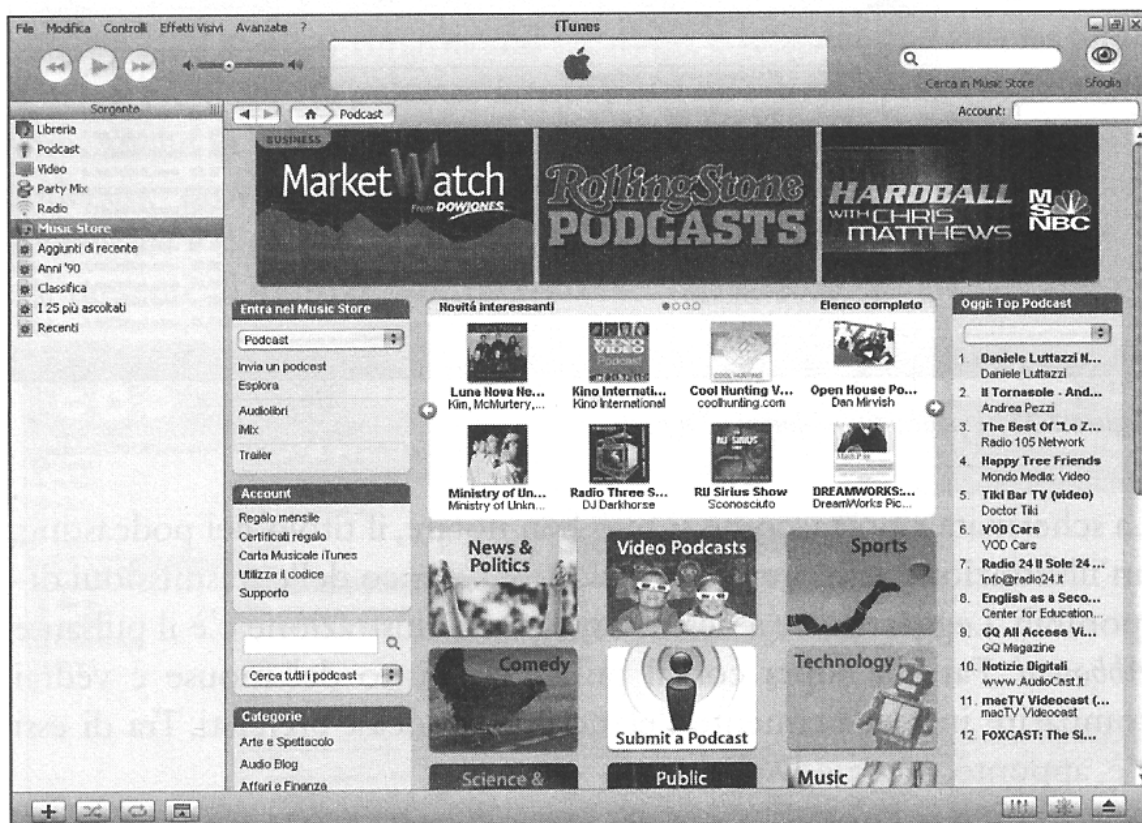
File Modifica Controlli Effetti Visivi Avanzate ?

iTunes

Cerca in Music Store

Sfoglia

Sorgente

Libreria
Podcast
Video
Party Mix
Radio
Music Store
Aggiunti di recente
Anni '90
Classifica
I 25 più ascoltati
Recenti

Podcast

Account:

BUSINESS

MarketWatch From DOWJONES

RollingStone PODCASTS

HARDBALL WITH CHRIS MATTHEWS MSNBC

Entra nel Music Store

Podcast

Invia un podcast
Esplora

Audiolibri
iMix

Trailer

Account

Regalo mensile
Certificati regalo
Carta Musicale iTunes
Utilizza il codice
Supporto

Cerca tutti i podcast

Categorie

Arte e Spettacolo
Audio Blog
Affari e Finanza

Novità interessanti

Elenco completo

Luna Nova Ne...
Kim, McMurtery,...

Kino Internati...
Kino International

Cool Hunting V...
coolhunting.com

Open House Po...
Dan Mirvish

Ministry of Un...
Ministry of Unkn...

Radio Three S...
DJ Darkhorse

RU Sirius Show
Sconosciuto

DREAMWORKS:...
DreamWorks Pic...

News & Politics

Video Podcasts

Sports

Comedy

Submit a Podcast

Technology

Science &

Public

Music

Oggi: Top Podcast

1. Daniele Luttazzi N...
Daniele Luttazzi
2. Il Tornasole - And...
Andrea Pezzi
3. The Best Of "Lo Z...
Radio 105 Network
4. Happy Tree Friends
Mondo Media: Video
5. Tiki Bar TV (video)
Doctor Tiki
6. VOD Cars
VOD Cars
7. Radio 24 Il Sole 24 ...
info@radio24.it
8. English as a Seco...
Center for Education...
9. GQ All Access Vi...
GQ Magazine
10. Notizie Digitali
www.AudioCast.it
11. macTV Videocast (...
macTV Videocast
12. FOXCAST: The Si...